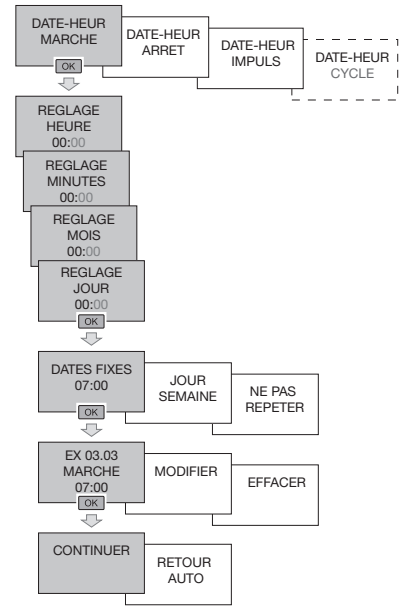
DATE-HEUR MARCHE

DATE-HEUR ARRET

DATE-HEUR IMPULS

DATE-HEUR CYCLE

OK

REGLAGE HEURE 00:00

REGLAGE MINUTES 00:00

REGLAGE MOIS 00:00

REGLAGE JOUR 00:00

OK

DATES FIXES 07:00

JOUR SEMAINE

NE PAS REPETER

OK

EX 03.03 MARCHE 07:00

MODIFIER

EFFACER

OK

CONTINUER

RETOUR AUTO